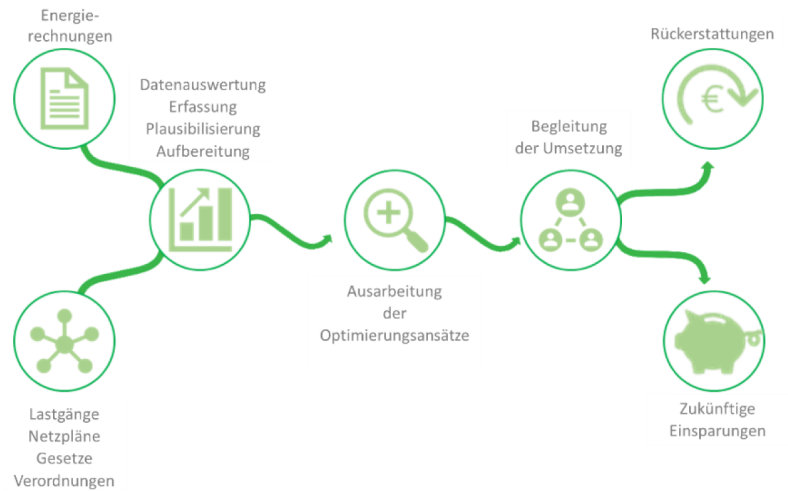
Energierechnungen

Datenauswertung
Erfassung
Plausibilisierung
Aufbereitung

Lastgänge
Netzpläne
Gesetze
Verordnungen

Ausarbeitung
der
Optimierungsansätze

Begleitung
der Umsetzung

Rückerstattungen

€

Zukünftige
Einsparungen